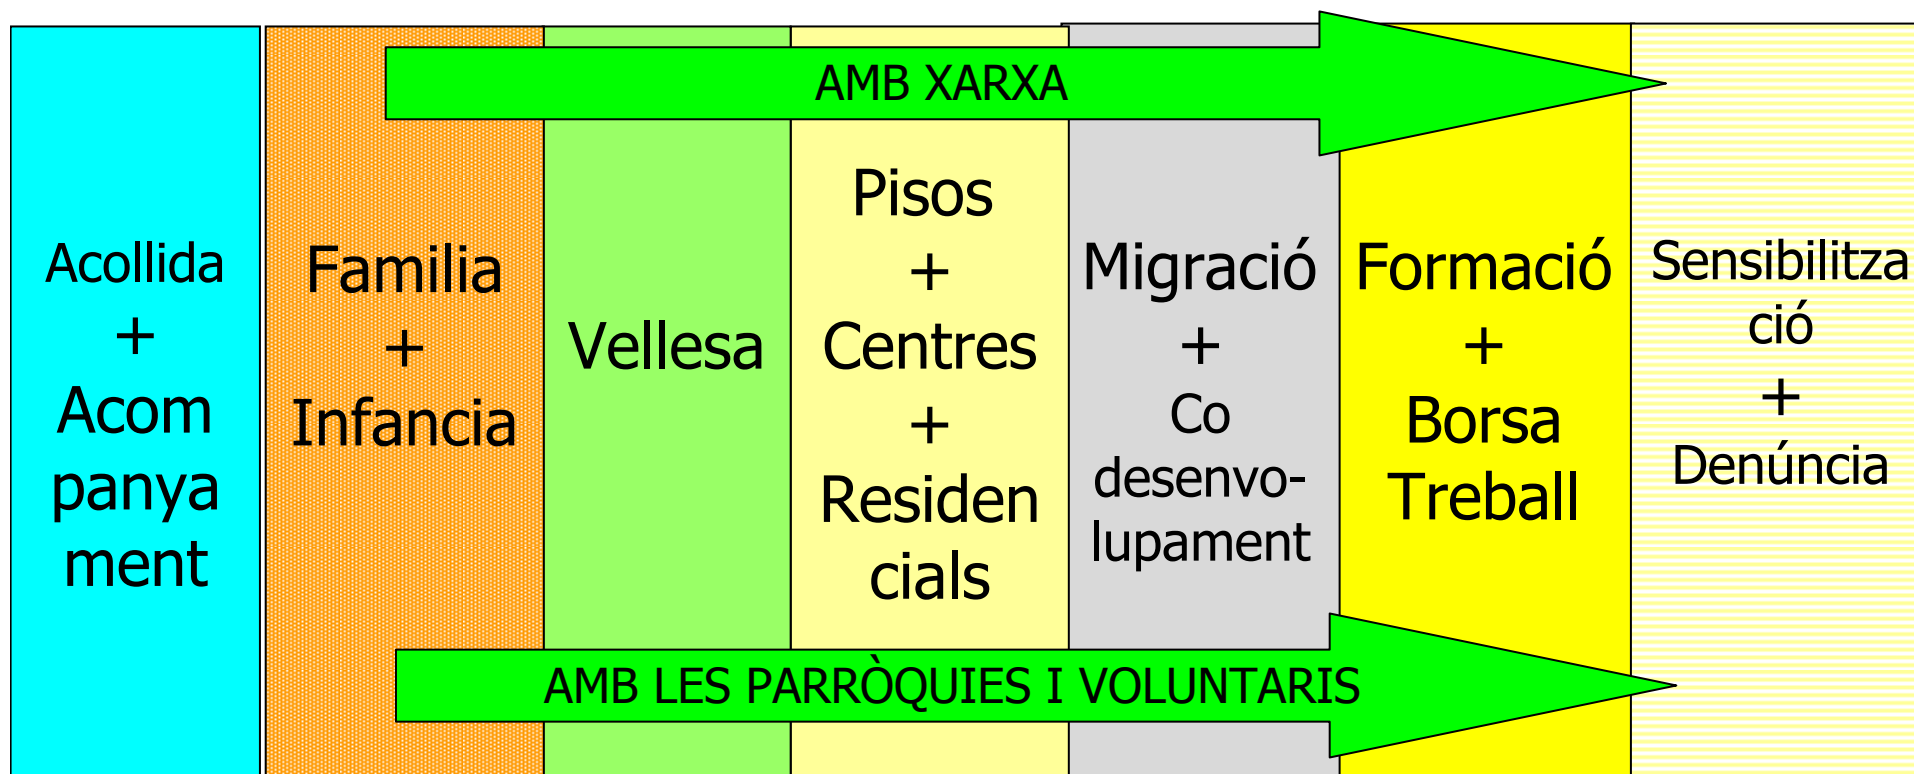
AMB XARXA

Acollida + Acom panya ment

Familia + Infancia

Vellesa

Pisos + Centres + Residen cials

Migració + Co desenvolupament

Formació + Borsa Treball

Sensibilitza ció + Denúncia

AMB LES PARRÒQUIES I VOLUNTARIS